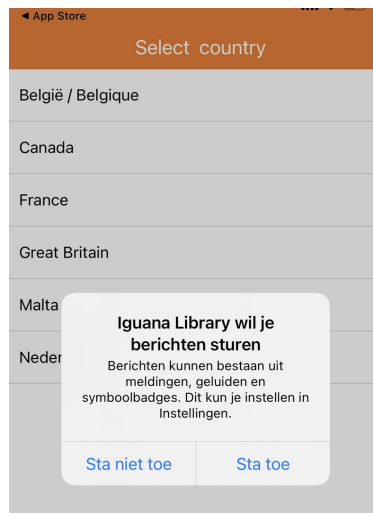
◀ App Store

Select country

België / Belgique

Canada

France

Great Britain

Malta

Neder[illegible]

Iguana Library wil je berichten sturen

Berichten kunnen bestaan uit meldingen, geluiden en symboolbadges. Dit kun je instellen in Instellingen.

Sta niet toe

Sta toe